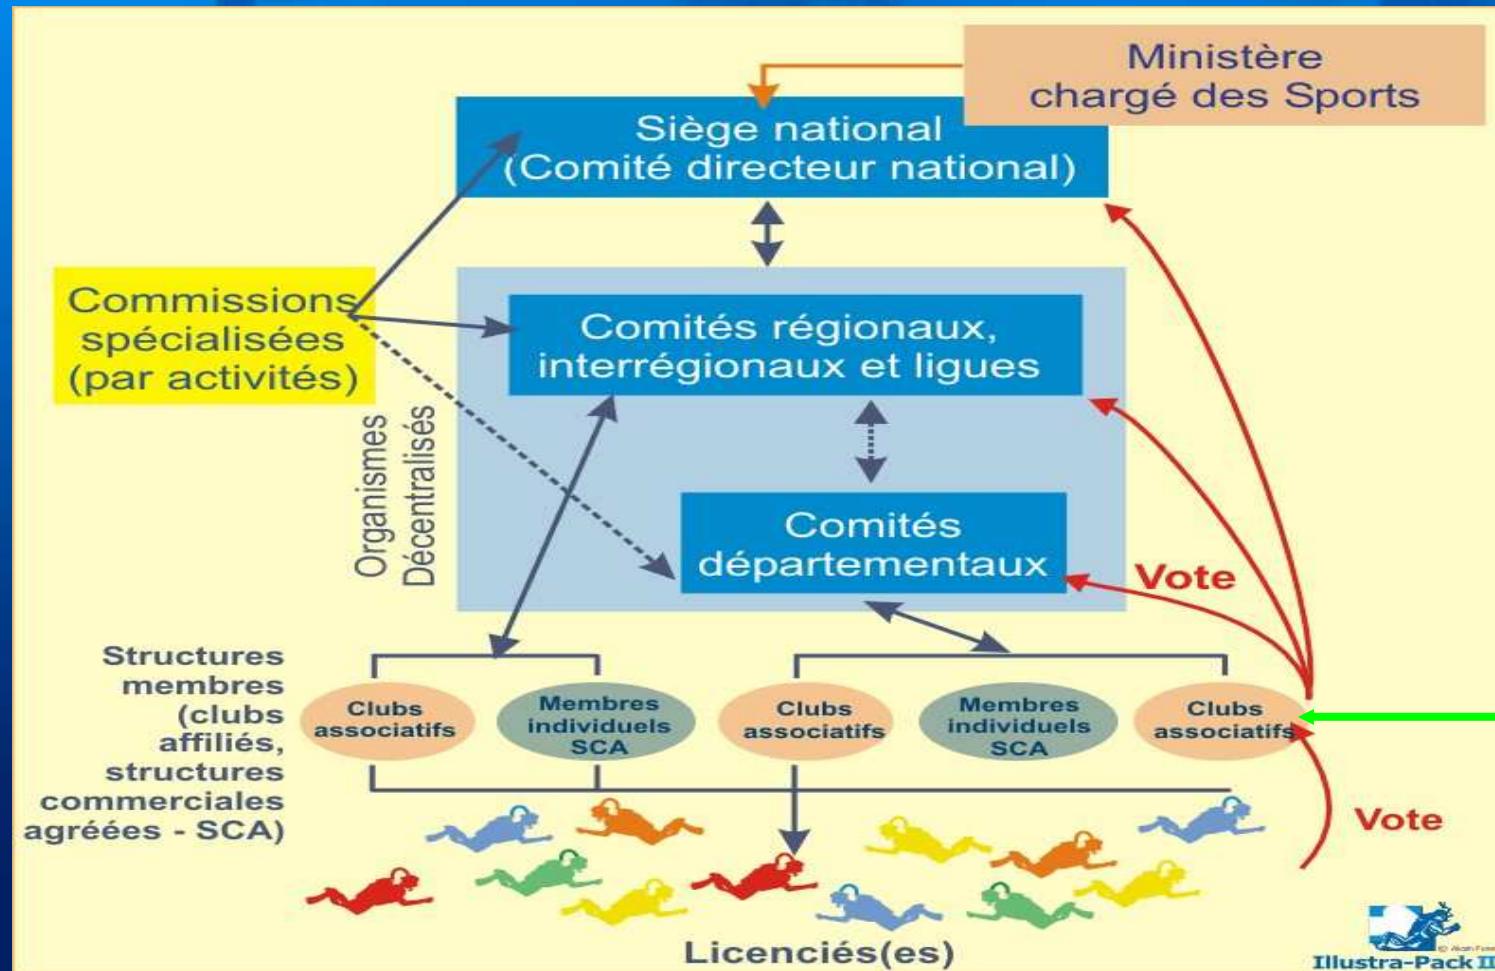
Ministère chargé des Sports

Siège national (Comité directeur national)

Commissions spécialisées (par activités)

Comités régionaux, interrégionaux et ligues

Organismes Décentralisés

Comités départementaux

Vote

Structures membres (clubs affiliés, structures commerciales agréées - SCA)

Clubs associatifs

Membres individuels SCA

Clubs associatifs

Membres individuels SCA

Clubs associatifs

Vote

Licenciés(es)

Illustra-Pack II